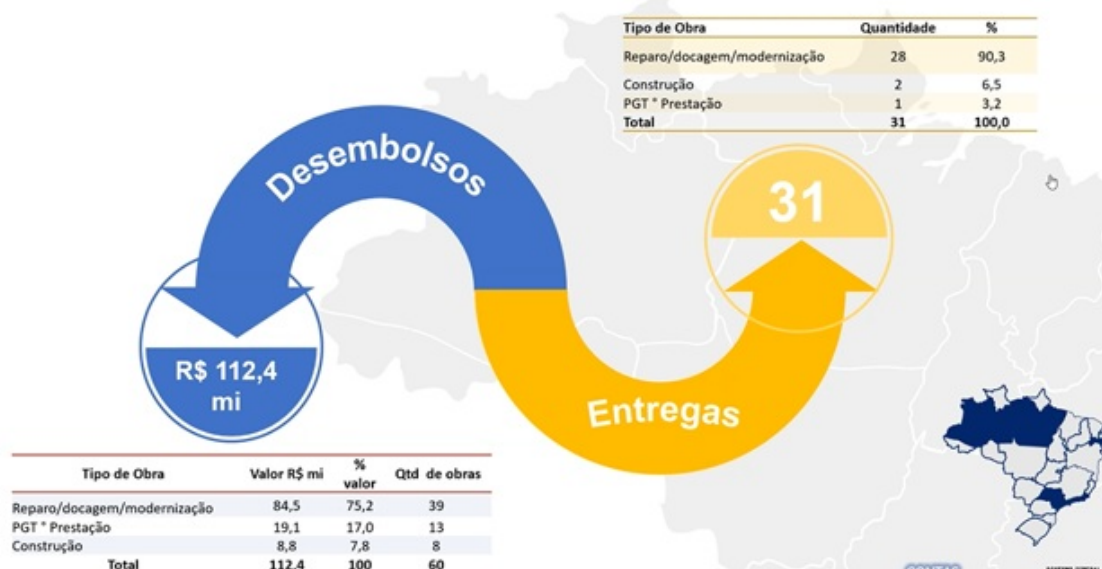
| Tipo de Obra | Quantidade | % |
|---|---|---|
| Reparo/docagem/modernização | 28 | 90,3 |
| Construção | 2 | 6,5 |
| PGT ° Prestação | 1 | 3,2 |
| Total | 31 | 100,0 |

Desembolsos

31

R$ 112,4 mi

Entregas

| Tipo de Obra | Valor R$ mi | % valor | Qtd de obras |
|---|---|---|---|
| Reparo/docagem/modernização | 84,5 | 75,2 | 39 |
| PGT ° Prestação | 19,1 | 17,0 | 13 |
| Construção | 8,8 | 7,8 | 8 |
| Total | 112,4 | 100 | 60 |